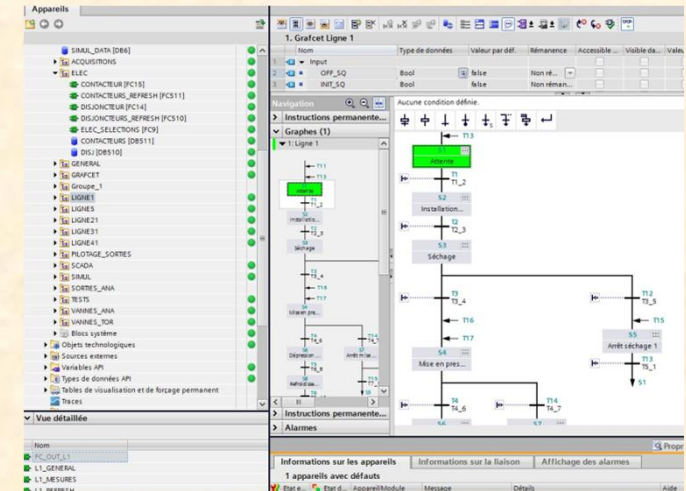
Appareils

SIMUL_DATA [DB6]
ACQUISITIONS
ELEC
CONTACTEUR [FC15]
CONTACTEURS_REFRESH [FC511]
DISJONCTEUR [FC14]
DISJONCTEURS_REFRESH [FC510]
ELEC_SELECTIONS [FC9]
CONTACTEURS [DB511]
DISJ [DB510]
GENERAL
GRAFCET
Groupe_1
LIGNE1
LIGNE5
LIGNE21
LIGNE31
LIGNE41
PILOTAGE_SORTIES
SCADA
SIMUL
SORTIES_ANA
TESTS
VANNES_ANA
VANNES_TOR
Blocs système
Objets technologiques
Sources externes
Variables API
Types de données API
Tables de visualisation et de forçage permanent
Traces

Vue détaillée

Nom
FC_OUT_L1
L1_GENERAL
L1_MESURES
L1_REFRESH

1. Grafcet Ligne 1

| | Nom | Type de données | Valeur par déf. | Rémanence | Accessible ... | Visible da... | Valeu |
|---|---|---|---|---|---|---|---|
| 1 | Input | | | | | | |
| 2 | OFF_SQ | Bool | false | Non ré... | | | |
| 3 | INIT_SQ | Bool | false | Non réman... | | | |

Navigation
Aucune condition définie.
Instructions permanente...
Graphes (1)
1: Ligne 1

T11
T13
Attente
T1
S2
Installatio...
T2
S3
Séchage
T3
T16
T17
S4
Mise en pre...
T4
T14
S6
Dépression ...
S7
Arrêt mise ...
T8
S8
Refroidisse...
T15

T13
S1
Attente
T1
T1_2
S2
Installation...
T2
T2_3
S3
Séchage
T3
T3_4
T12
T3_5
T16
T15
S5
Arrêt séchage 1
T13
T5_1
S1
T17
S4
Mise en pres...
T4
T4_6
T14
T4_7
S6
S7

Instructions permanente...
Alarmes

Propr

Informations sur les appareils
Informations sur la liaison
Affichage des alarmes
1 appareils avec défauts
Etat e... Etat d... Appareil/Module Message Détails Aide